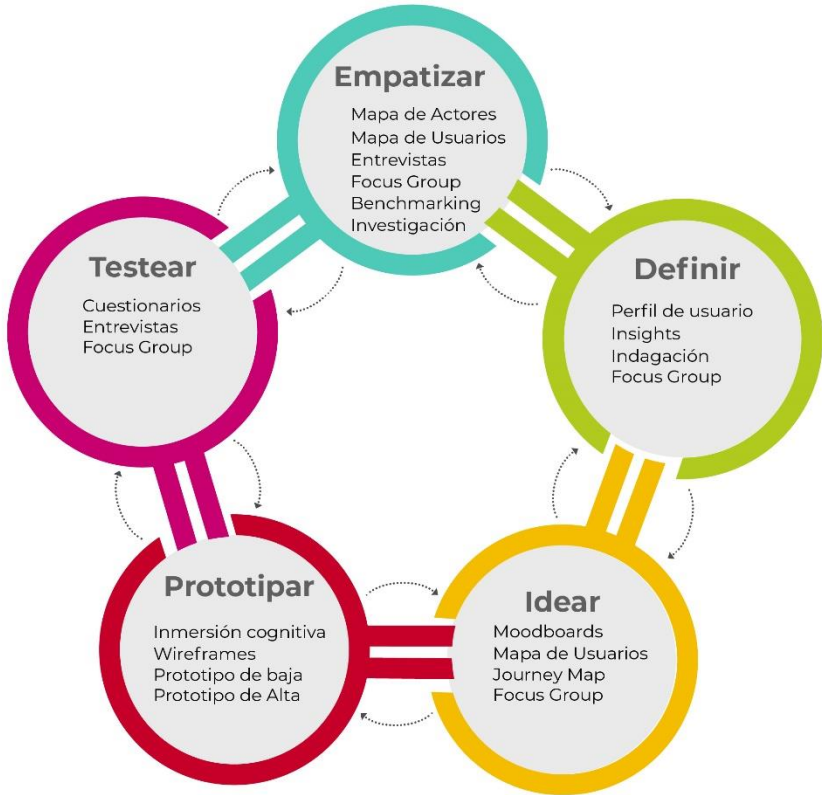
Empatizar
Mapa de Actores
Mapa de Usuarios
Entrevistas
Focus Group
Benchmarking
Investigación

Definir
Perfil de usuario
Insights
Indagación
Focus Group

Idear
Moodboards
Mapa de Usuarios
Journey Map
Focus Group

Prototipar
Inmersión cognitiva
Wireframes
Prototipo de baja
Prototipo de Alta

Testear
Cuestionarios
Entrevistas
Focus Group